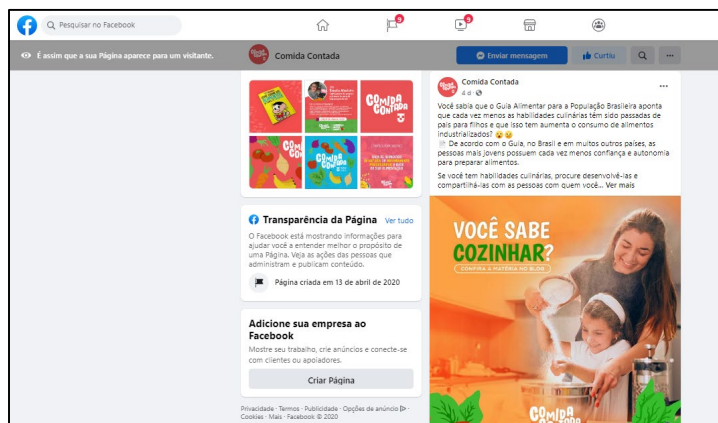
Pesquisar no Facebook

9 9

É assim que a sua Página aparece para um visitante.

Comida Contada

Enviar mensagem

Curtiu

...

COMIDA CONTADA

COMIDA CONTADA

Transparência da Página Ver tudo

O Facebook está mostrando informações para ajudar você a entender melhor o propósito de uma Página. Veja as ações das pessoas que administram e publicam conteúdo.

Página criada em 13 de abril de 2020

Adicione sua empresa ao Facebook

Mostre seu trabalho, crie anúncios e conecte-se com clientes ou apoiadores.

Criar Página

Privacidade · Termos · Publicidade · Opções de anúncio · Cookies · Mais · Facebook © 2020

Comida Contada

4 d ·

Você sabia que o Guia Alimentar para a População Brasileira aponta que cada vez menos as habilidades culinárias têm sido passadas de pais para filhos e que isso tem aumenta o consumo de alimentos industrializados? 😮😖

📄 De acordo com o Guia, no Brasil e em muitos outros países, as pessoas mais jovens possuem cada vez menos confiança e autonomia para preparar alimentos.

Se você tem habilidades culinárias, procure desenvolvê-las e compartilhá-las com as pessoas com quem você... Ver mais

VOCÊ SABE COZINHAR?

CONFIRA A MATÉRIA NO BLOG

COMIDA CONTADA